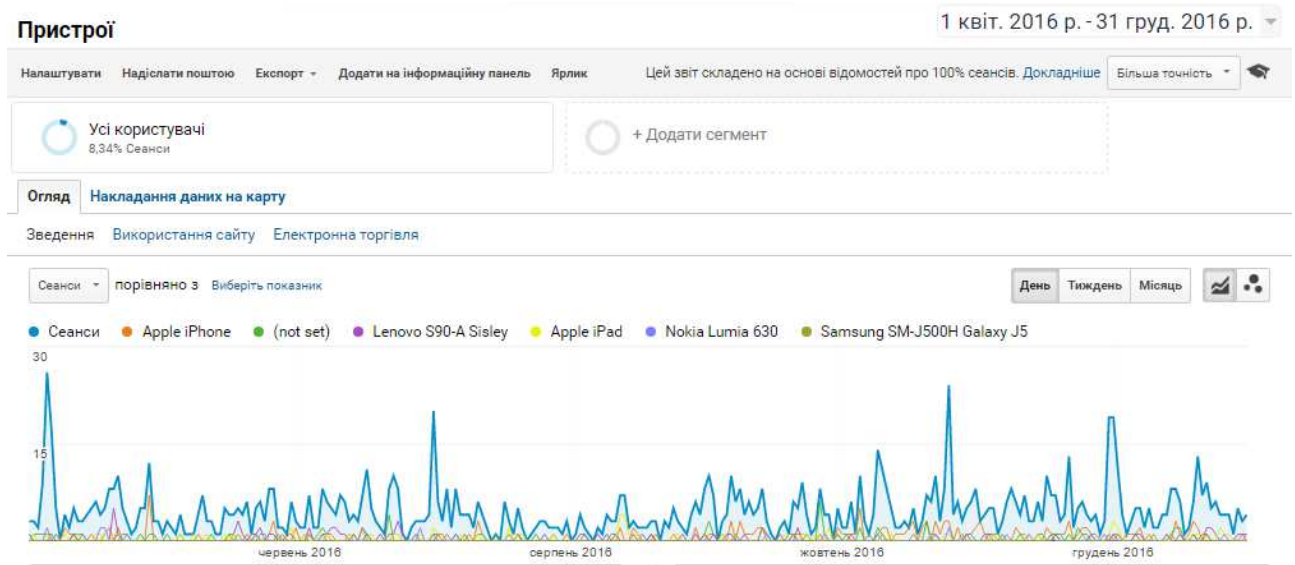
Пристрої

1 квіт. 2016 р. - 31 груд. 2016 р.

Налаштувати Надіслати поштою Експорт Додати на інформаційну панель Ярлик

Цей звіт складено на основі відомостей про 100% сеансів. Докладніше Більша точність

Усі користувачі
8,34% Сеанси

+ Додати сегмент

Огляд Накладання даних на карту

Зведення Використання сайту Електронна торгівля

Сеанси порівняно з Виберіть показник

День Тиждень Місяць

Сеанси Apple iPhone (not set) Lenovo S90-A Sisley Apple iPad Nokia Lumia 630 Samsung SM-J500H Galaxy J5

30

15

червень 2016 серпень 2016 жовтень 2016 грудень 2016